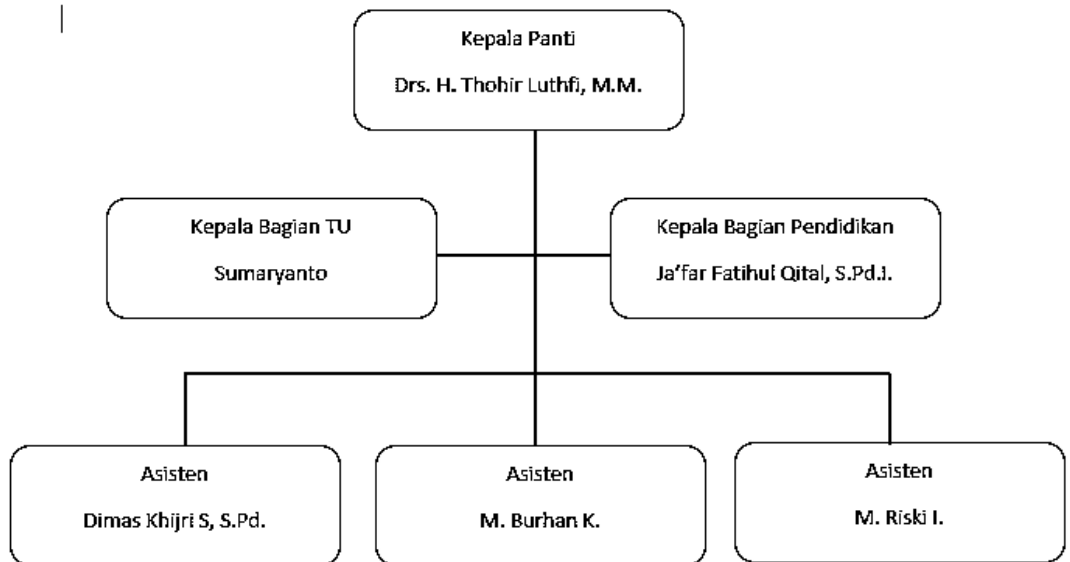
Kepala Panti

Drs. H. Thohir Luthfi, M.M.

Kepala Bagian TU

Sumaryanto

Kepala Bagian Pendidikan

Ja'far Fatihul Qital, S.Pd.I.

Asisten

Dimas Khijri S, S.Pd.

Asisten

M. Burhan K.

Asisten

M. Riski I.